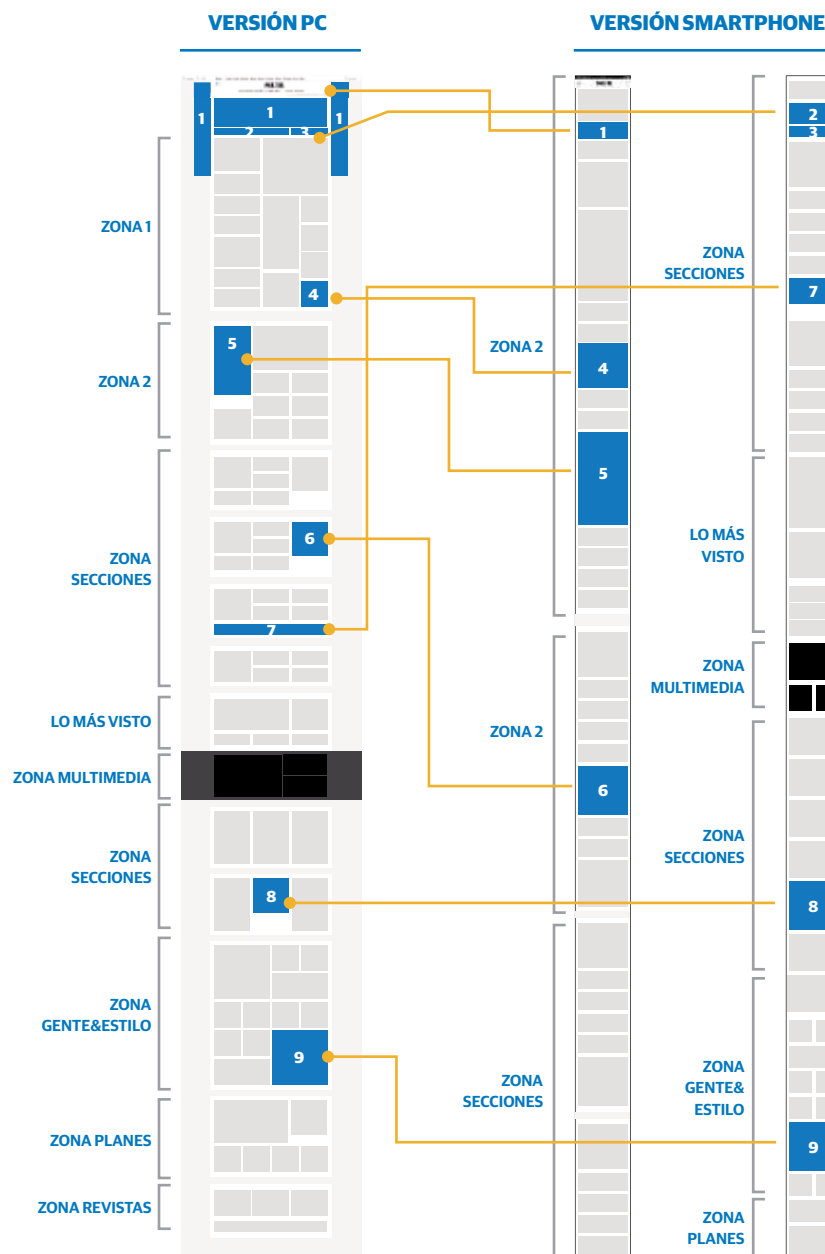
VERSIÓN PC

VERSIÓN SMARTPHONE

1
1
1
2
3

ZONA 1

4

ZONA 2

5

ZONA SECCIONES

6

7

LO MÁS VISTO

ZONA MULTIMEDIA

ZONA SECCIONES

8

ZONA GENTE&ESTILO

9

ZONA PLANES

ZONA REVISTAS

1

ZONA 2

4

5

ZONA 2

6

ZONA SECCIONES

2
3

ZONA SECCIONES

7

LO MÁS VISTO

ZONA MULTIMEDIA

ZONA SECCIONES

8

ZONA GENTE& ESTILO

9

ZONA PLANES